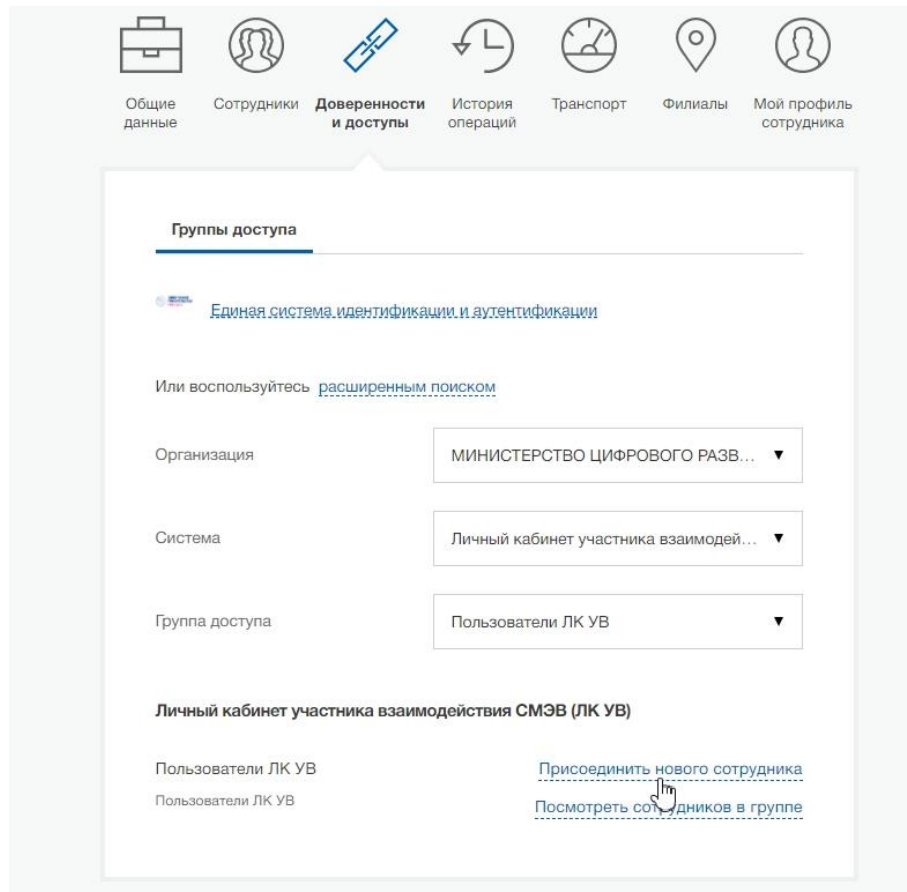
Общие данные

Сотрудники

Доверенности и доступы

История операций

Транспорт

Филиалы

Мой профиль сотрудника

Группы доступа

Единая система идентификации и аутентификации

Или воспользуйтесь расширенным поиском

Организация

МИНИСТЕРСТВО ЦИФРОВОГО РАЗВ... ▼

Система

Личный кабинет участника взаимодей... ▼

Группа доступа

Пользователи ЛК УВ ▼

Личный кабинет участника взаимодействия СМЭВ (ЛК УВ)

Пользователи ЛК УВ

Пользователи ЛК УВ

Присоединить нового сотрудника

Посмотреть сот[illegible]дников в группе